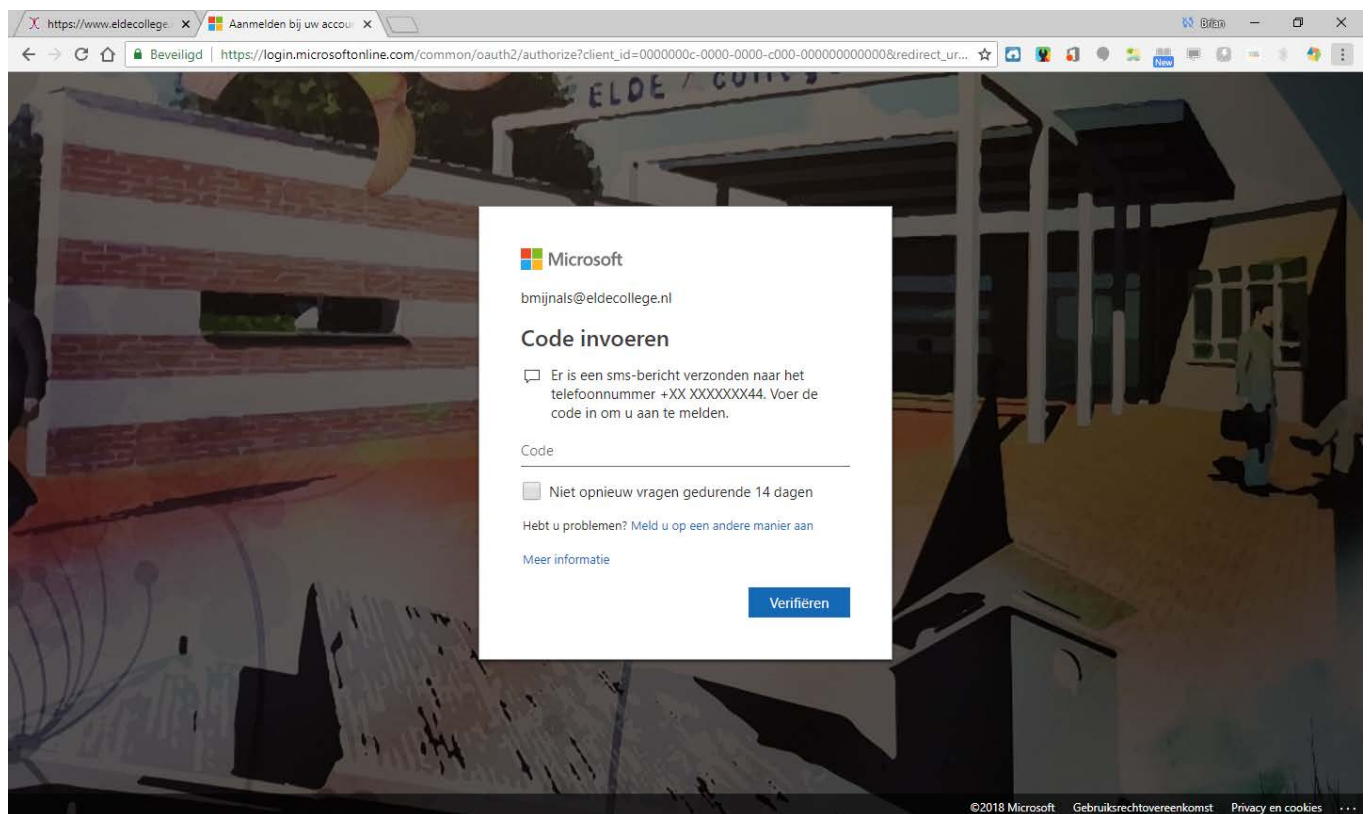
https://www.eldecollege. ×
Aanmelden bij uw accou ×
Brian
Beveiligd | https://login.microsoftonline.com/common/oauth2/authorize?client_id=0000000c-0000-0000-c000-000000000000&redirect_ur...
New
ELDE COLL

Microsoft

bmijnals@eldecollege.nl

Code invoeren

Er is een sms-bericht verzonden naar het telefoonnummer +XX XXXXXXX44. Voer de code in om u aan te melden.

Code

Niet opnieuw vragen gedurende 14 dagen

Hebt u problemen? Meld u op een andere manier aan

Meer informatie

Verifiëren

©2018 Microsoft Gebruiksrechtovereenkomst Privacy en cookies ...